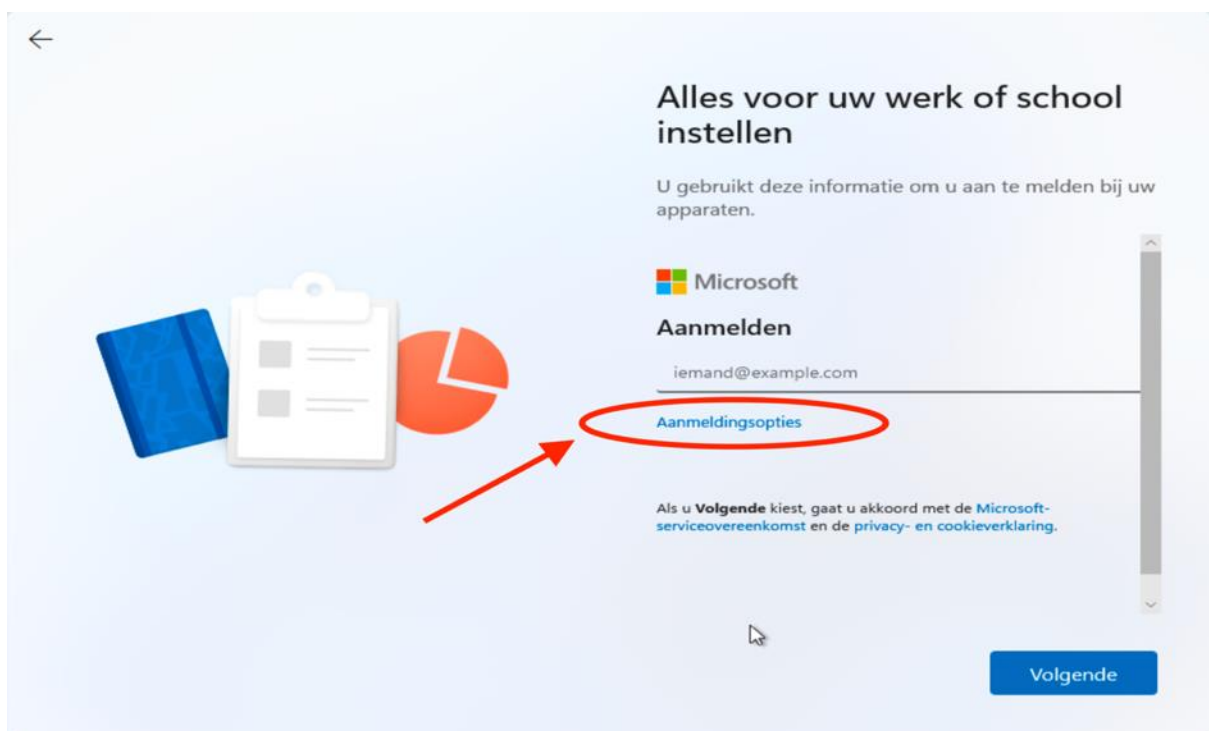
Alles voor uw werk of school instellen

U gebruikt deze informatie om u aan te melden bij uw apparaten.

Microsoft

Aanmelden

iemand@example.com

Aanmeldingsopties

Als u **Volgende** kiest, gaat u akkoord met de Microsoft-serviceovereenkomst en de privacy- en cookieverklaring.

Volgende